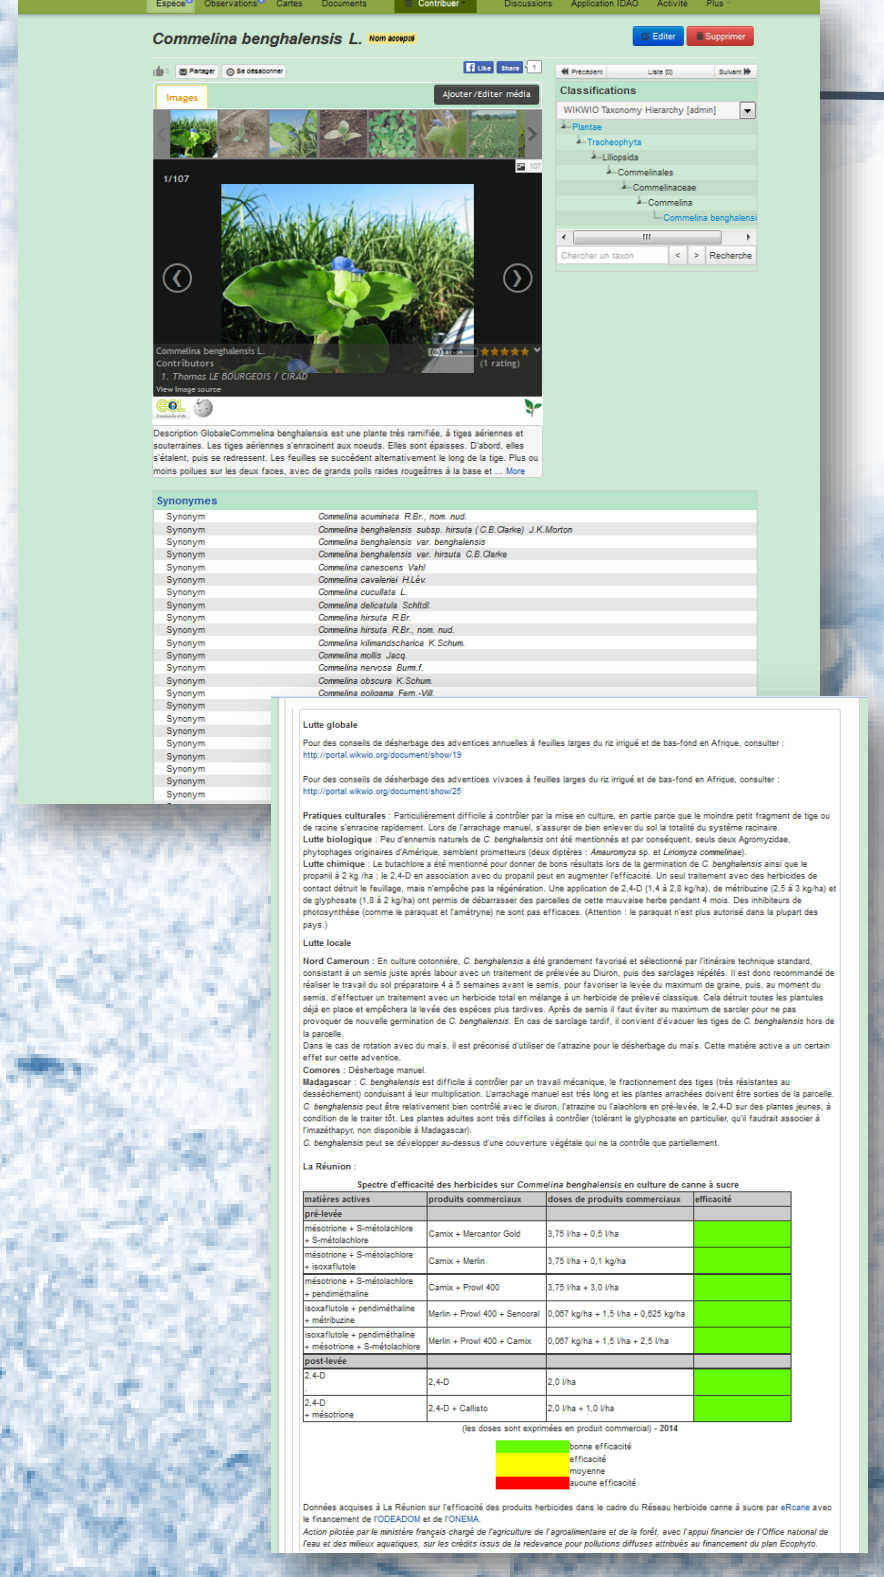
Espèce Observations Cartes Documents Contribuer Discussions Application IDAO Activité Plus

Commelina benghalensis L. Nom accepté

Editer Supprimer

Partager Se désabonner Like Share 1

Précédent Liste (0) Suivant

Images Ajouter/Editer média

1/107

Commelina benghalensis L.
Contributors
1. Thomas LE BOURGEOIS / CIRAD
View image source
(1 rating)

Description GlobaleCommelina benghalensis est une plante très ramifiée, à tiges aériennes et souterraines. Les tiges aériennes s'enracinent aux noeuds. Elles sont épaisses. D'abord, elles s'étalent, puis se redressent. Les feuilles se succèdent alternativement le long de la tige. Plus ou moins poilues sur les deux faces, avec de grands poils raides rougeâtres à la base et ... More

Classifications
WIKWIO Taxonomy Hierarchy [admin]
Plantae
Tracheophyta
Liliopsida
Commelinales
Commelinaceae
Commelina
Commelina benghalensis

Chercher un taxon < > Recherche

Synonymes

| | |
|---|---|
| Synonym | Commelina acuminata R.Br., nom. nud. |
| Synonym | Commelina benghalensis subsp. hirsuta (C.B.Clarke) J.K.Morton |
| Synonym | Commelina benghalensis var. benghalensis |
| Synonym | Commelina benghalensis var. hirsuta C.B.Clarke |
| Synonym | Commelina canescens Vahl |
| Synonym | Commelina cavaleriei H.Lév. |
| Synonym | Commelina cucullata L. |
| Synonym | Commelina delicatula Schltdl. |
| Synonym | Commelina hirsuta R.Br. |
| Synonym | Commelina hirsuta R.Br., nom. nud. |
| Synonym | Commelina kilimandscharica K.Schum. |
| Synonym | Commelina mollis Jacq. |
| Synonym | Commelina nervosa Burm.f. |
| Synonym | Commelina obscura K.Schum. |
| Synonym | Commelina poligama Fern.-Vill. |
| Synonym | |
| Synonym | |
| Synonym | |
| Synonym | |
| Synonym | |
| Synonym | |
| Synonym | |
| Synonym | |

Lutte globale

Pour des conseils de désherbage des adventices annuelles à feuilles larges du riz irrigué et de bas-fond en Afrique, consulter : http://portal.wikwio.org/document/show/19

Pour des conseils de désherbage des adventices vivaces à feuilles larges du riz irrigué et de bas-fond en Afrique, consulter : http://portal.wikwio.org/document/show/25

Pratiques culturales : Particulièrement difficile à contrôler par la mise en culture, en partie parce que le moindre petit fragment de tige ou de racine s'enracine rapidement. Lors de l'arrachage manuel, s'assurer de bien enlever du sol la totalité du système racinaire.
Lutte biologique : Peu d'ennemis naturels de C. benghalensis ont été mentionnés et par conséquent, seuls deux Agromyzidae, phytophages originaires d'Amérique, semblent prometteurs (deux diptères : Amauromyza sp. et Liriomyza commelinae).
Lutte chimique : Le butachlore a été mentionné pour donner de bons résultats lors de la germination de C. benghalensis ainsi que le propanil à 2 kg /ha : le 2,4-D en association avec du propanil peut en augmenter l'efficacité. Un seul traitement avec des herbicides de contact détruit le feuillage, mais n'empêche pas la régénération. Une application de 2,4-D (1,4 à 2,8 kg/ha), de métribuzine (2,5 à 3 kg/ha) et de glyphosate (1,8 à 2 kg/ha) ont permis de débarrasser des parcelles de cette mauvaise herbe pendant 4 mois. Des inhibiteurs de photosynthèse (comme le paraquat et l'amétryne) ne sont pas efficaces. (Attention : le paraquat n'est plus autorisé dans la plupart des pays.)

Lutte locale

Nord Cameroun : En culture cotonnière, C. benghalensis a été grandement favorisé et sélectionné par l'itinéraire technique standard, consistant à un semis juste après labour avec un traitement de prélevée au Diuron, puis des sarclages répétés. Il est donc recommandé de réaliser le travail du sol préparatoire 4 à 5 semaines avant le semis, pour favoriser la levée du maximum de graine, puis, au moment du semis, d'effectuer un traitement avec un herbicide total en mélange à un herbicide de prélevé classique. Cela détruit toutes les plantules déjà en place et empêchera la levée des espèces plus tardives. Après de semis il faut éviter au maximum de sarcler pour ne pas provoquer de nouvelle germination de C. benghalensis. En cas de sarclage tardif, il convient d'évacuer les tiges de C. benghalensis hors de la parcelle.
Dans le cas de rotation avec du maïs, il est préconisé d'utiliser de l'atrazine pour le désherbage du maïs. Cette matière active a un certain effet sur cette adventice.
Comores : Désherbage manuel.
Madagascar : C. benghalensis est difficile à contrôler par un travail mécanique, le fractionnement des tiges (très résistantes au dessèchement) conduisant à leur multiplication. L'arrachage manuel est très long et les plantes arrachées doivent être sorties de la parcelle. C. benghalensis peut être relativement bien contrôlé avec le diuron, l'atrazine ou l'alachlore en pré-levée, le 2,4-D sur des plantes jeunes, à condition de le traiter tôt. Les plantes adultes sont très difficiles à contrôler (tolérant le glyphosate en particulier, qu'il faudrait associer à l'imazéthapyr, non disponible à Madagascar).
C. benghalensis peut se développer au-dessus d'une couverture végétale qui ne la contrôle que partiellement.

La Réunion :

Spectre d'efficacité des herbicides sur Commelina benghalensis en culture de canne à sucre

| matières actives | produits commerciaux | doses de produits commerciaux | efficacité |
|---|---|---|---|
| pré-levée | | | |
| mésotrione + S-métolachlore + S-métolachlore | Camix + Mercantor Gold | 3,75 l/ha + 0,5 l/ha | |
| mésotrione + S-métolachlore + isoxaflutole | Camix + Merlin | 3,75 l/ha + 0,1 kg/ha | |
| mésotrione + S-métolachlore + pendiméthaline | Camix + Prowl 400 | 3,75 l/ha + 3,0 l/ha | |
| isoxaflutole + pendiméthaline + métribuzine | Merlin + Prowl 400 + Sencoral | 0,067 kg/ha + 1,5 l/ha + 0,625 kg/ha | |
| isoxaflutole + pendiméthaline + mésotrione + S-métolachlore | Merlin + Prowl 400 + Camix | 0,067 kg/ha + 1,5 l/ha + 2,5 l/ha | |
| post-levée | | | |
| 2,4-D | 2,4-D | 2,0 l/ha | |
| 2,4-D + mésotrione | 2,4-D + Callisto | 2,0 l/ha + 1,0 l/ha | |

(les doses sont exprimées en produit commercial) - 2014

bonne efficacité
efficacité moyenne
aucune efficacité

Données acquises à La Réunion sur l'efficacité des produits herbicides dans le cadre du Réseau herbicide canne à sucre par eRcane avec le financement de l'ODEADOM et de l'ONEMA.
Action pilotée par le ministère français chargé de l'agriculture de l'agroalimentaire et de la forêt, avec l'appui financier de l'Office national de l'eau et des milieux aquatiques, sur les crédits issus de la redevance pour pollutions diffuses attribués au financement du plan Ecophyto.